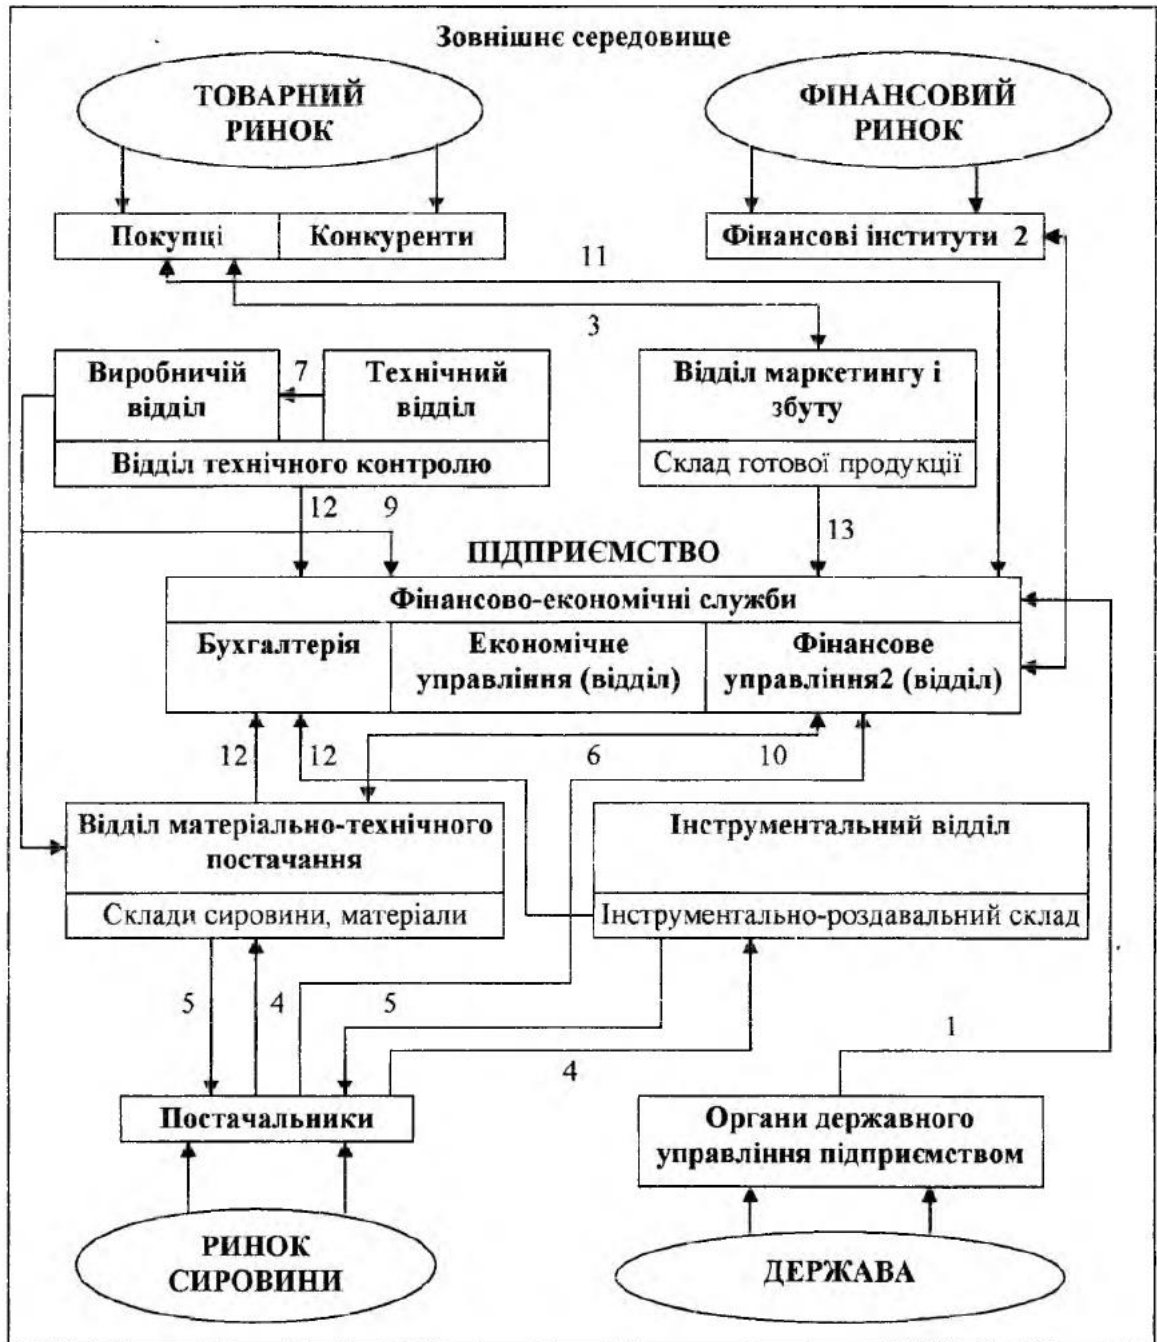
Зовнішнє середовище

ТОВАРНИЙ РИНОК

ФІНАНСОВИЙ РИНОК

Покупці

Конкуренти

Фінансові інститути 2

11

3

Виробничий відділ

7

Технічний відділ

Відділ маркетингу і збуту

Відділ технічного контролю

Склад готової продукції

12

9

13

ПІДПРИЄМСТВО

Фінансово-економічні служби

Бухгалтерія

Економічне управління (відділ)

Фінансове управління2 (відділ)

12

12

6

10

Відділ матеріально-технічного постачання

Інструментальний відділ

Склади сировини, матеріали

Інструментально-роздавальний склад

5

4

5

1

4

Постачальники

Органи державного управління підприємством

РИНОК СИРОВИНИ

ДЕРЖАВА